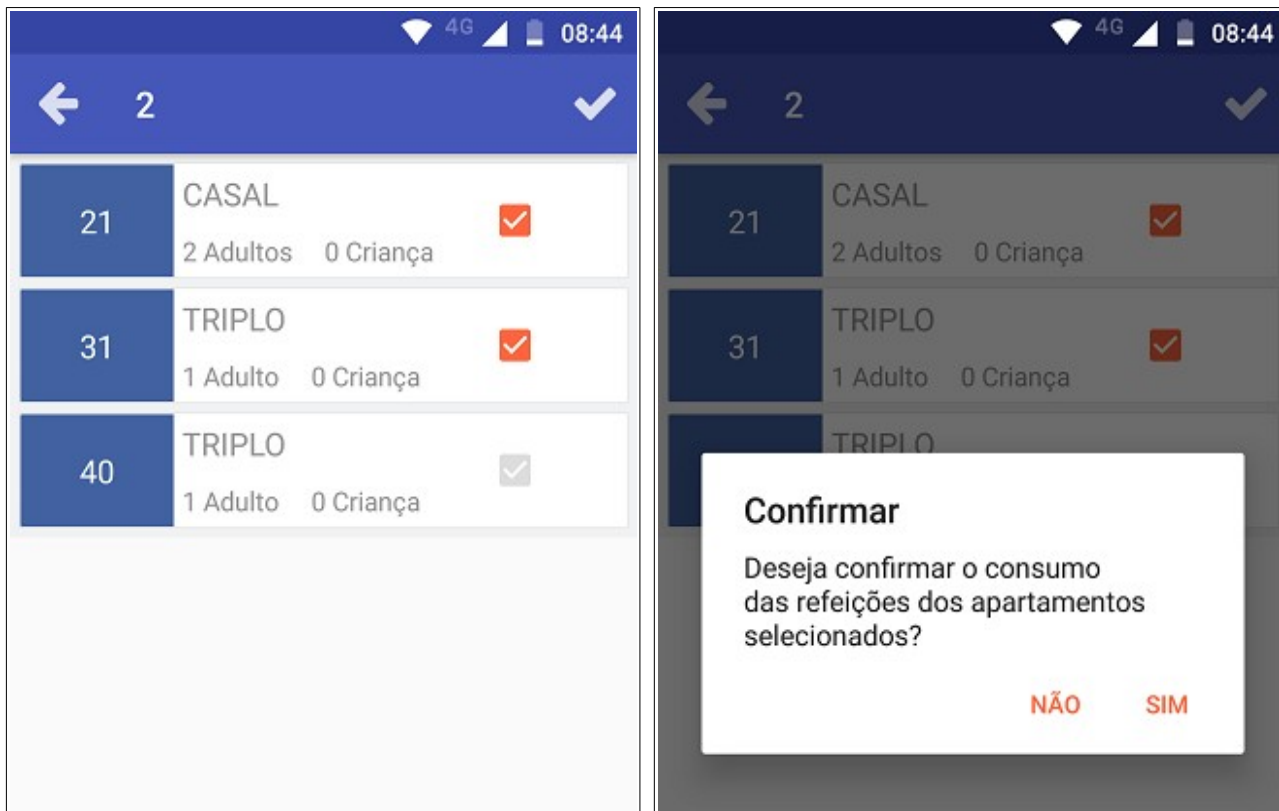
4G 08:44

2

21
CASAL
2 Adultos 0 Criança

31
TRIPLO
1 Adulto 0 Criança

40
TRIPLO
1 Adulto 0 Criança

4G 08:44

2

21
CASAL
2 Adultos 0 Criança

31
TRIPLO
1 Adulto 0 Criança

TRIPLO

Confirmar

Deseja confirmar o consumo das refeições dos apartamentos selecionados?

NÃO SIM